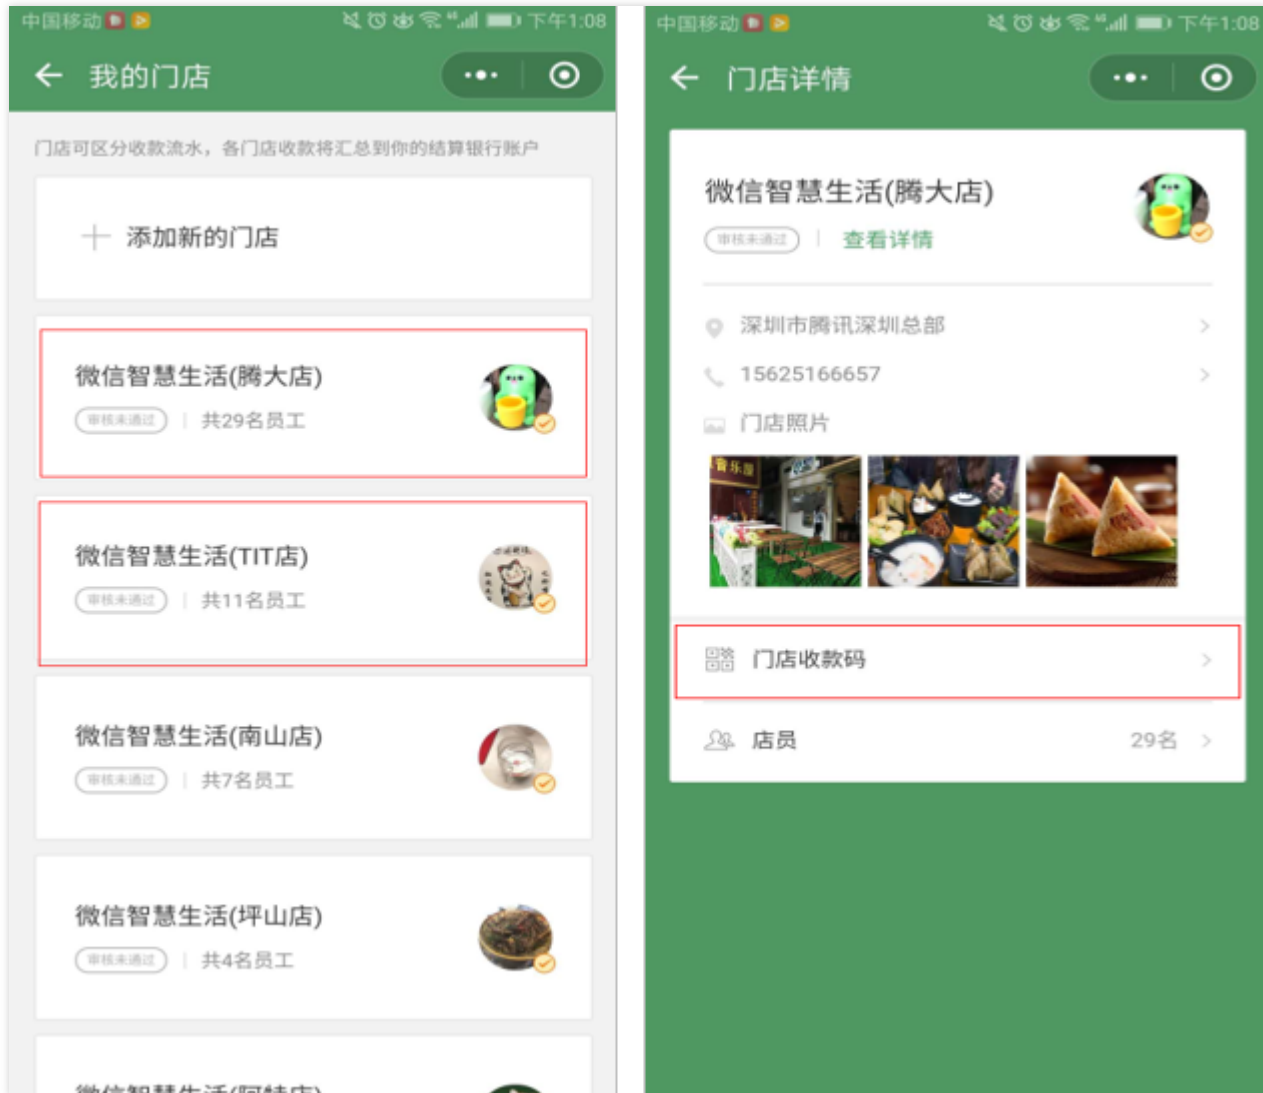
中国移动 下午1:08

我的门店

门店可区分收款流水，各门店收款将汇总到你的结算银行账户

添加新的门店

微信智慧生活(腾大店)
审核未通过 | 共29名员工

微信智慧生活(TIT店)
审核未通过 | 共11名员工

微信智慧生活(南山店)
审核未通过 | 共7名员工

微信智慧生活(坪山店)
审核未通过 | 共4名员工

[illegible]

中国移动 下午1:08

门店详情

微信智慧生活(腾大店)
审核未通过 | 查看详情

深圳市腾讯深圳总部

15625166657

门店照片

音乐

门店收款码

店员 29名